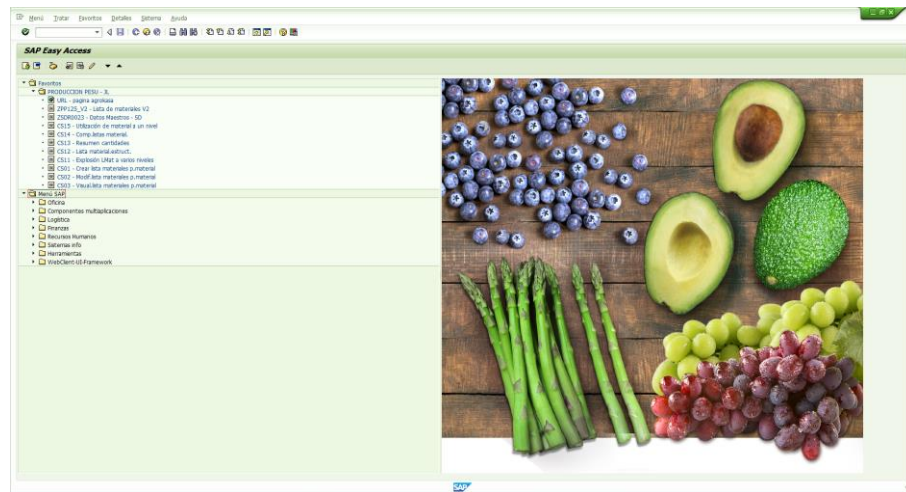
Menú Tratar Favoritos Detalles Sistema Ayuda

SAP Easy Access

Favoritos
PRODUCCION PESU - JL
URL - pagina agrokasa
ZPP125_V2 - Lista de materiales V2
ZSDR0023 - Datos Maestros - SD
CS15 - Utilización de material a un nivel
CS14 - Comp.listas material.
CS13 - Resumen cantidades
CS12 - Lista material estruct.
CS11 - Explosión LMat a varios niveles
CS01 - Crear lista materiales p.material
CS02 - Modif.lista materiales p.material
CS03 - Visualiz.lista materiales p.material
Menú SAP
Oficina
Componentes multiaplicaciones
Logística
Finanzas
Recursos Humanos
Sistemas info
Herramientas
WebClient-UI-Framework

SAP